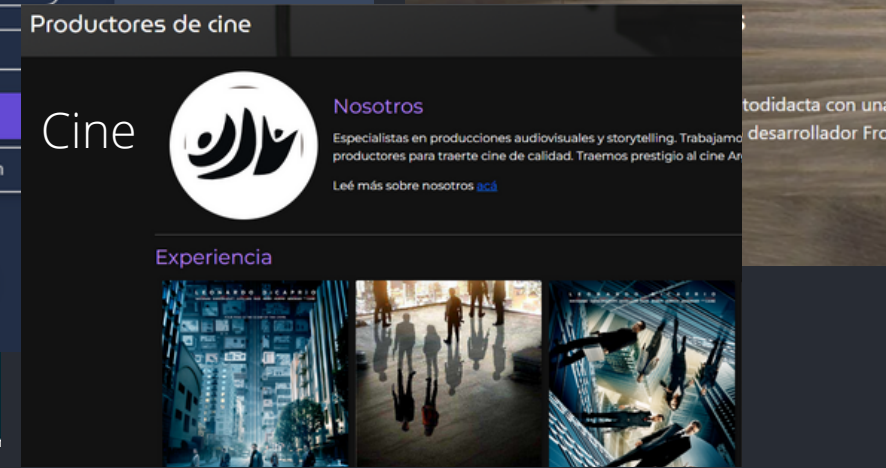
Productores de cine

Cine

Nosotros

Especialistas en producciones audiovisuales y storytelling. Trabajamo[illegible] productores para traerte cine de calidad. Traemos prestigio al cine Ar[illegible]

Leé más sobre nosotros acá

Experiencia

LEONARDO DiCAPRIO

LEONARDO DiCAPRIO

s

todidacta con una
desarrollador Fro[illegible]